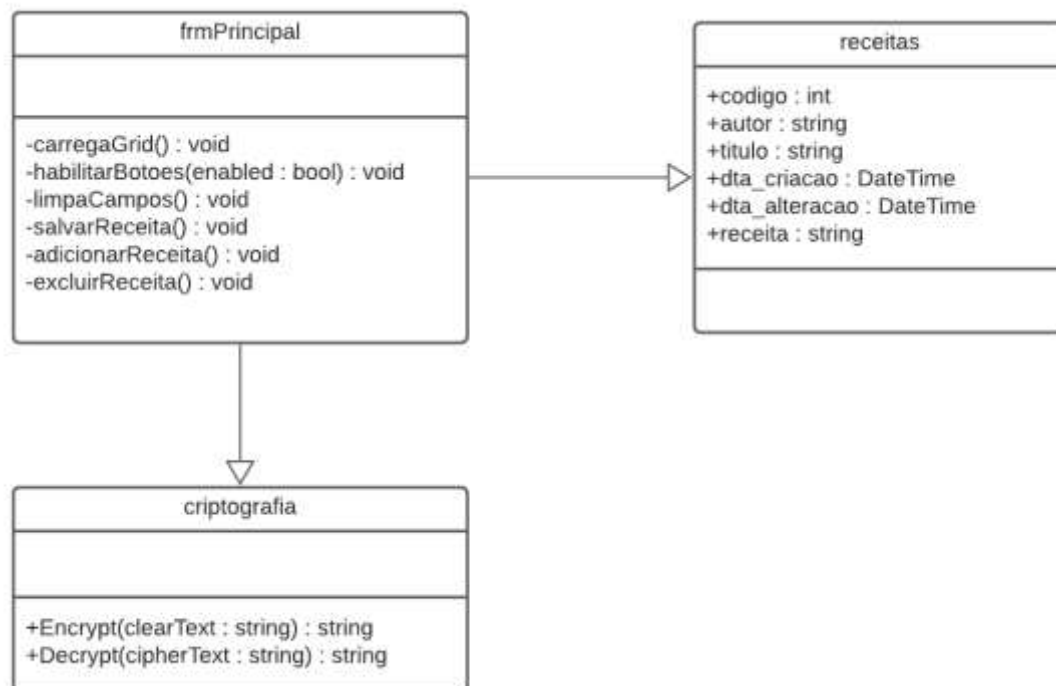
frmPrincipal

-carregaGrid() : void
-habilitarBotoes(enabled : bool) : void
-limpaCampos() : void
-salvarReceita() : void
-adicionarReceita() : void
-excluirReceita() : void

receitas

+codigo : int
+autor : string
+titulo : string
+dta_criacao : DateTime
+dta_alteracao : DateTime
+receita : string

criptografia

+Encrypt(clearText : string) : string
+Decrypt(cipherText : string) : string